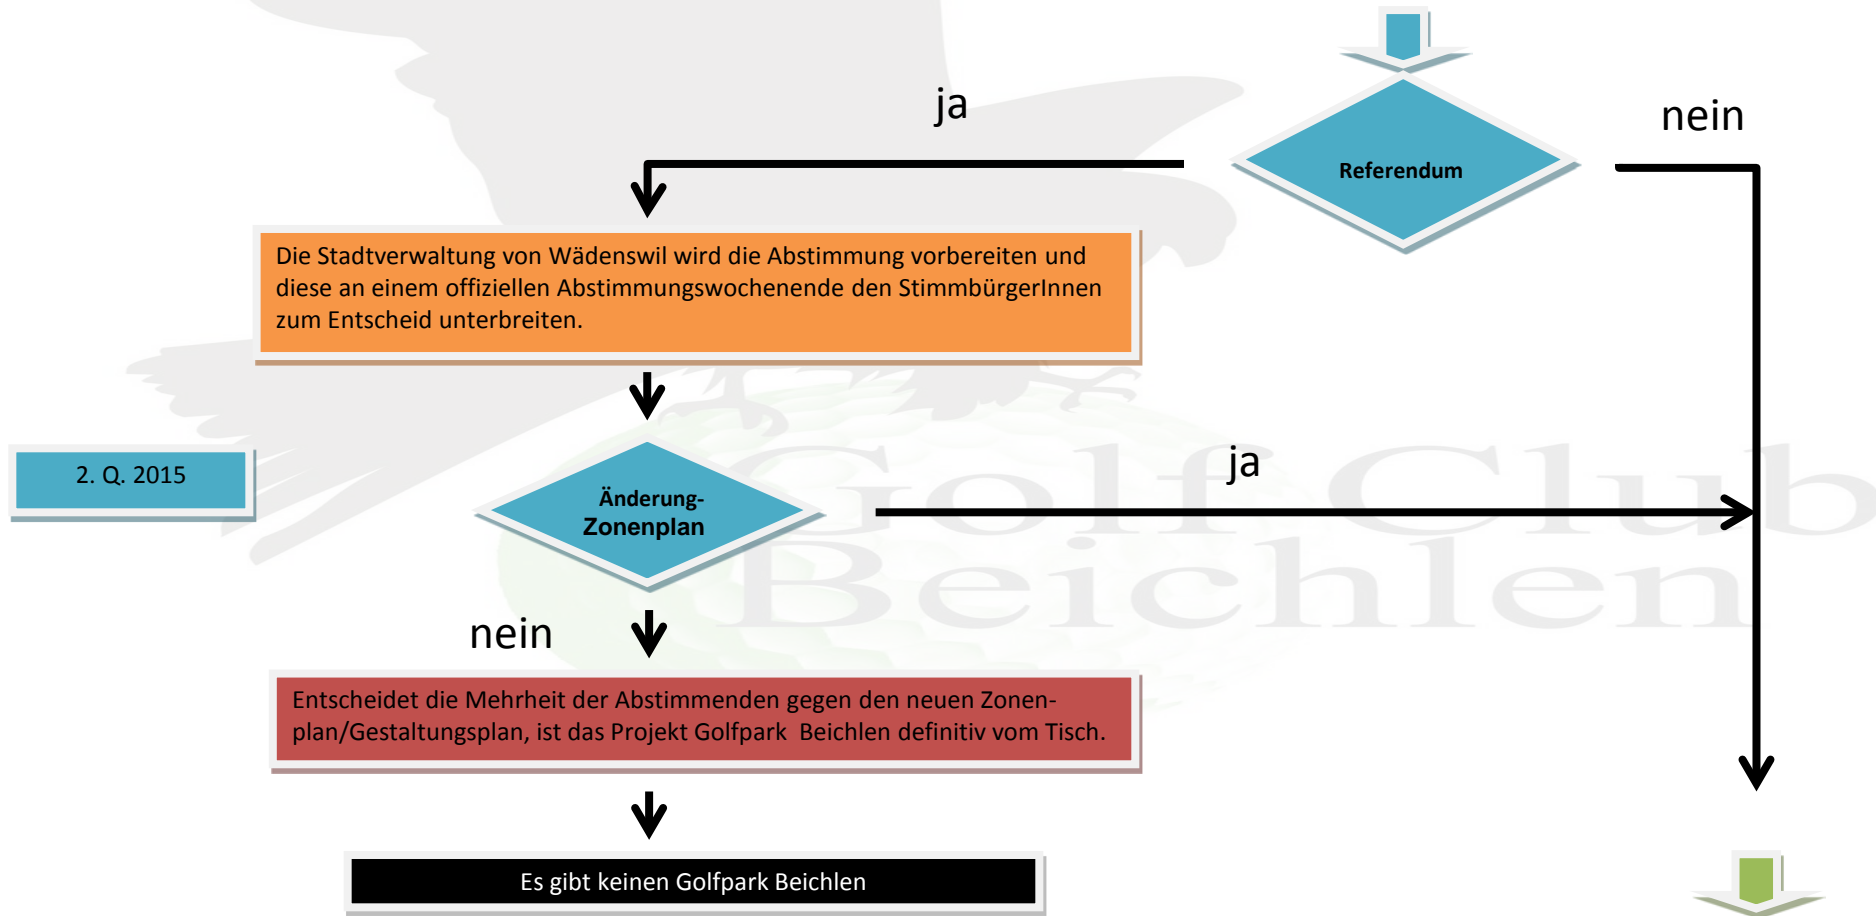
ja

Referendum

nein

Die Stadtverwaltung von Wädenswil wird die Abstimmung vorbereiten und diese an einem offiziellen Abstimmungswochenende den StimmbürgerInnen zum Entscheid unterbreiten.

2. Q. 2015

Änderung-Zonenplan

ja

Golf Club Beichlen

nein

Entscheidet die Mehrheit der Abstimmenden gegen den neuen Zonenplan/Gestaltungsplan, ist das Projekt Golfpark Beichlen definitiv vom Tisch.

Es gibt keinen Golfpark Beichlen